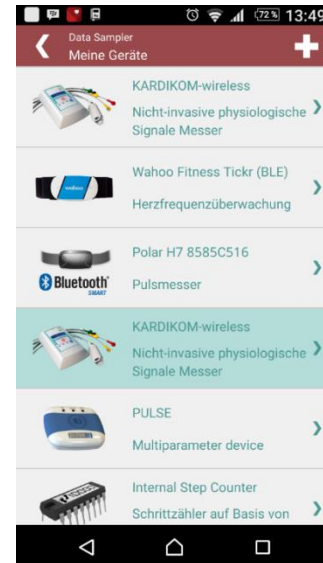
72% 13:49

Data Sampler
Meine Geräte

KARDIKOM-wireless
Nicht-invasive physiologische Signale Messer

wahoo
Wahoo Fitness Tickr (BLE)
Herzfrequenzüberwachung

Bluetooth SMART
Polar H7 8585C516
Pulsmesser

KARDIKOM-wireless
Nicht-invasive physiologische Signale Messer

PULSE
Multiparameter device

Internal Step Counter
Schrittzähler auf Basis von